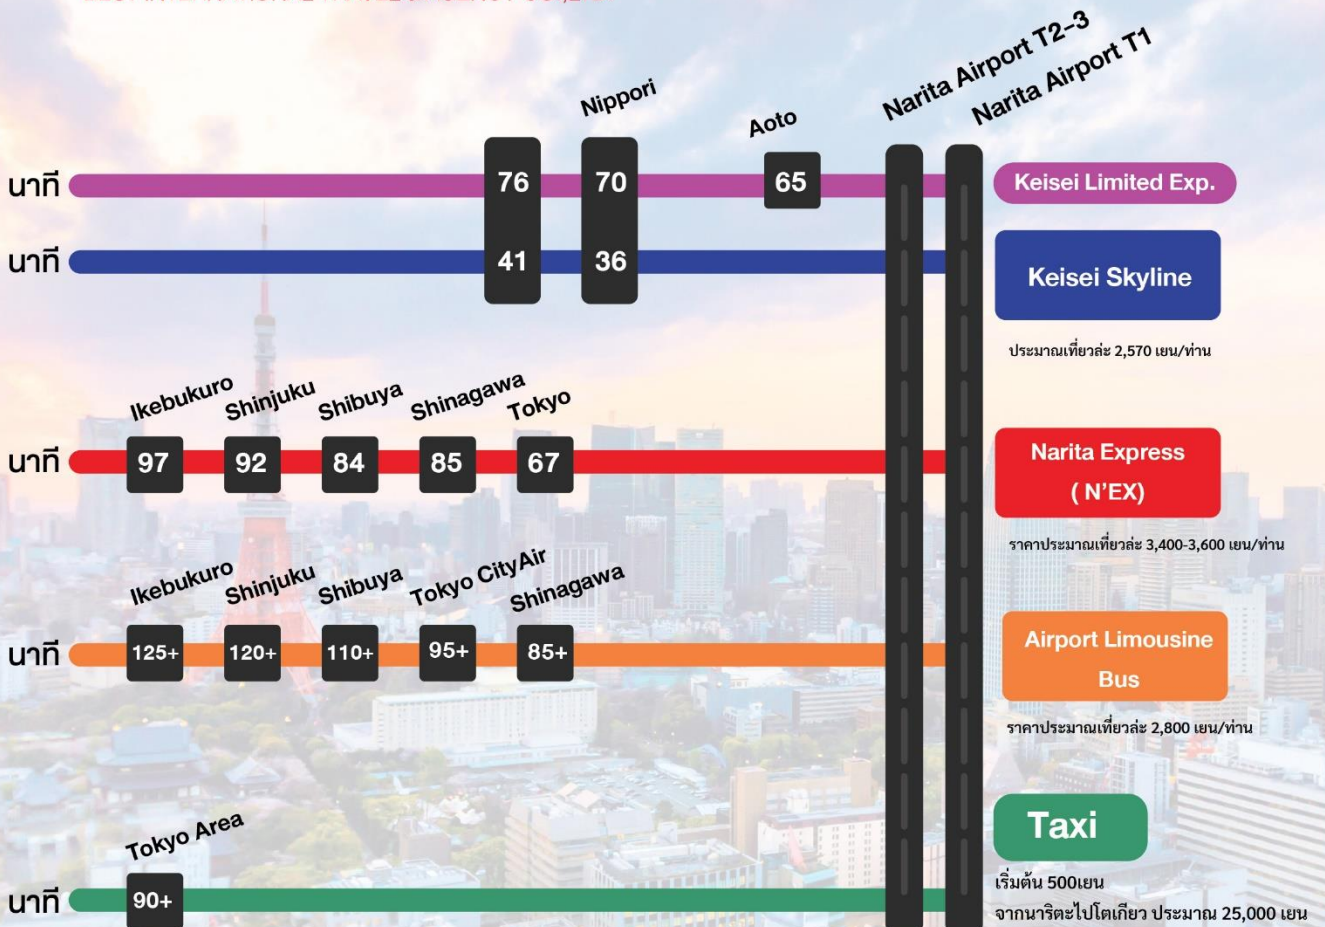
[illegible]

Nippori

Aoto

Narita Airport T2-3

Narita Airport T1

นาที 76 70 65 Keisei Limited Exp.

นาที 41 36 Keisei Skyline

ประมาณเที่ยวล่ะ 2,570 เยน/ท่าน

Ikebukuro Shinjuku Shibuya Shinagawa Tokyo

นาที 97 92 84 85 67 Narita Express ( N'EX)

ราคาประมาณเที่ยวล่ะ 3,400-3,600 เยน/ท่าน

Ikebukuro Shinjuku Shibuya Tokyo CityAir Shinagawa

นาที 125+ 120+ 110+ 95+ 85+ Airport Limousine Bus

ราคาประมาณเที่ยวล่ะ 2,800 เยน/ท่าน

Tokyo Area

นาที 90+ Taxi

เริ่มต้น 500เยน

จากนาริตะไปโตเกียว ประมาณ 25,000 เยน